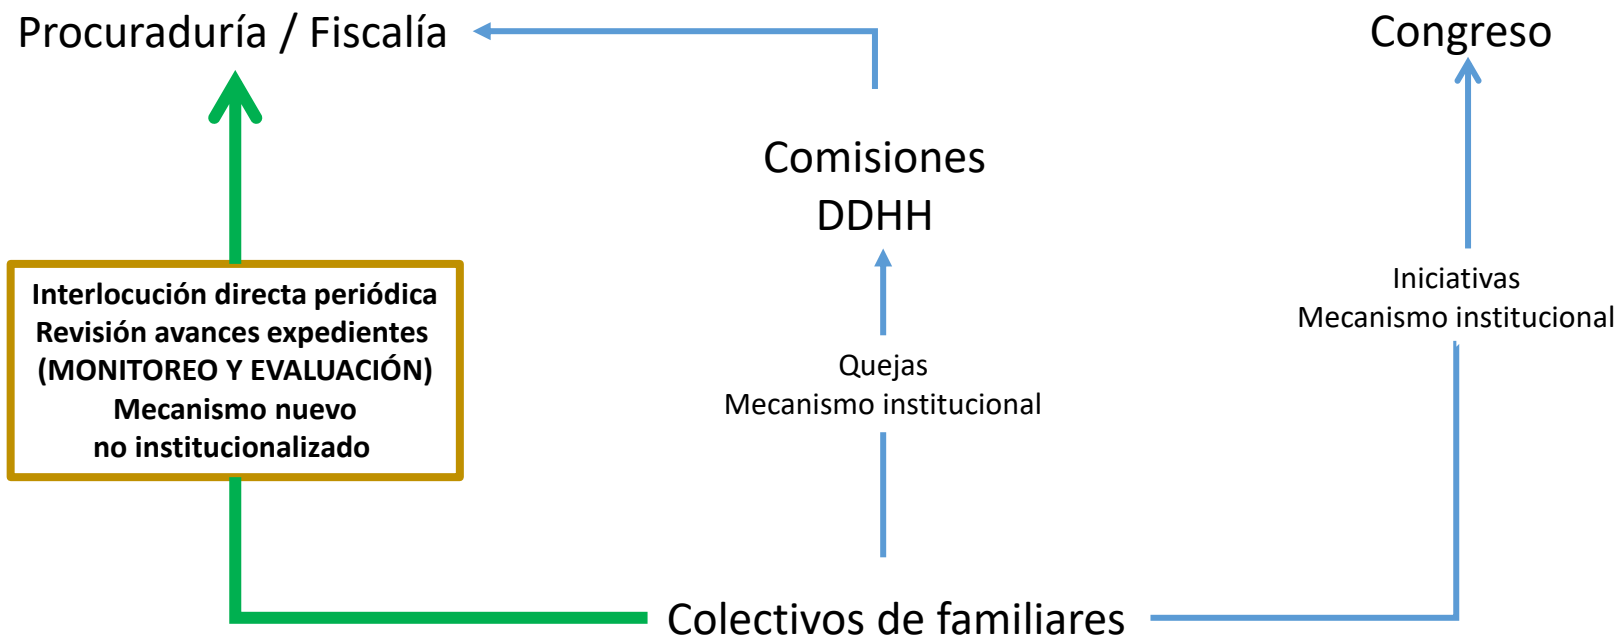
Procuraduría / Fiscalía

Congreso

Comisiones DDHH

Interlocución directa periódica
Revisión avances expedientes
(MONITOREO Y EVALUACIÓN)
Mecanismo nuevo
no institucionalizado

Iniciativas
Mecanismo institucional

Quejas
Mecanismo institucional

Colectivos de familiares